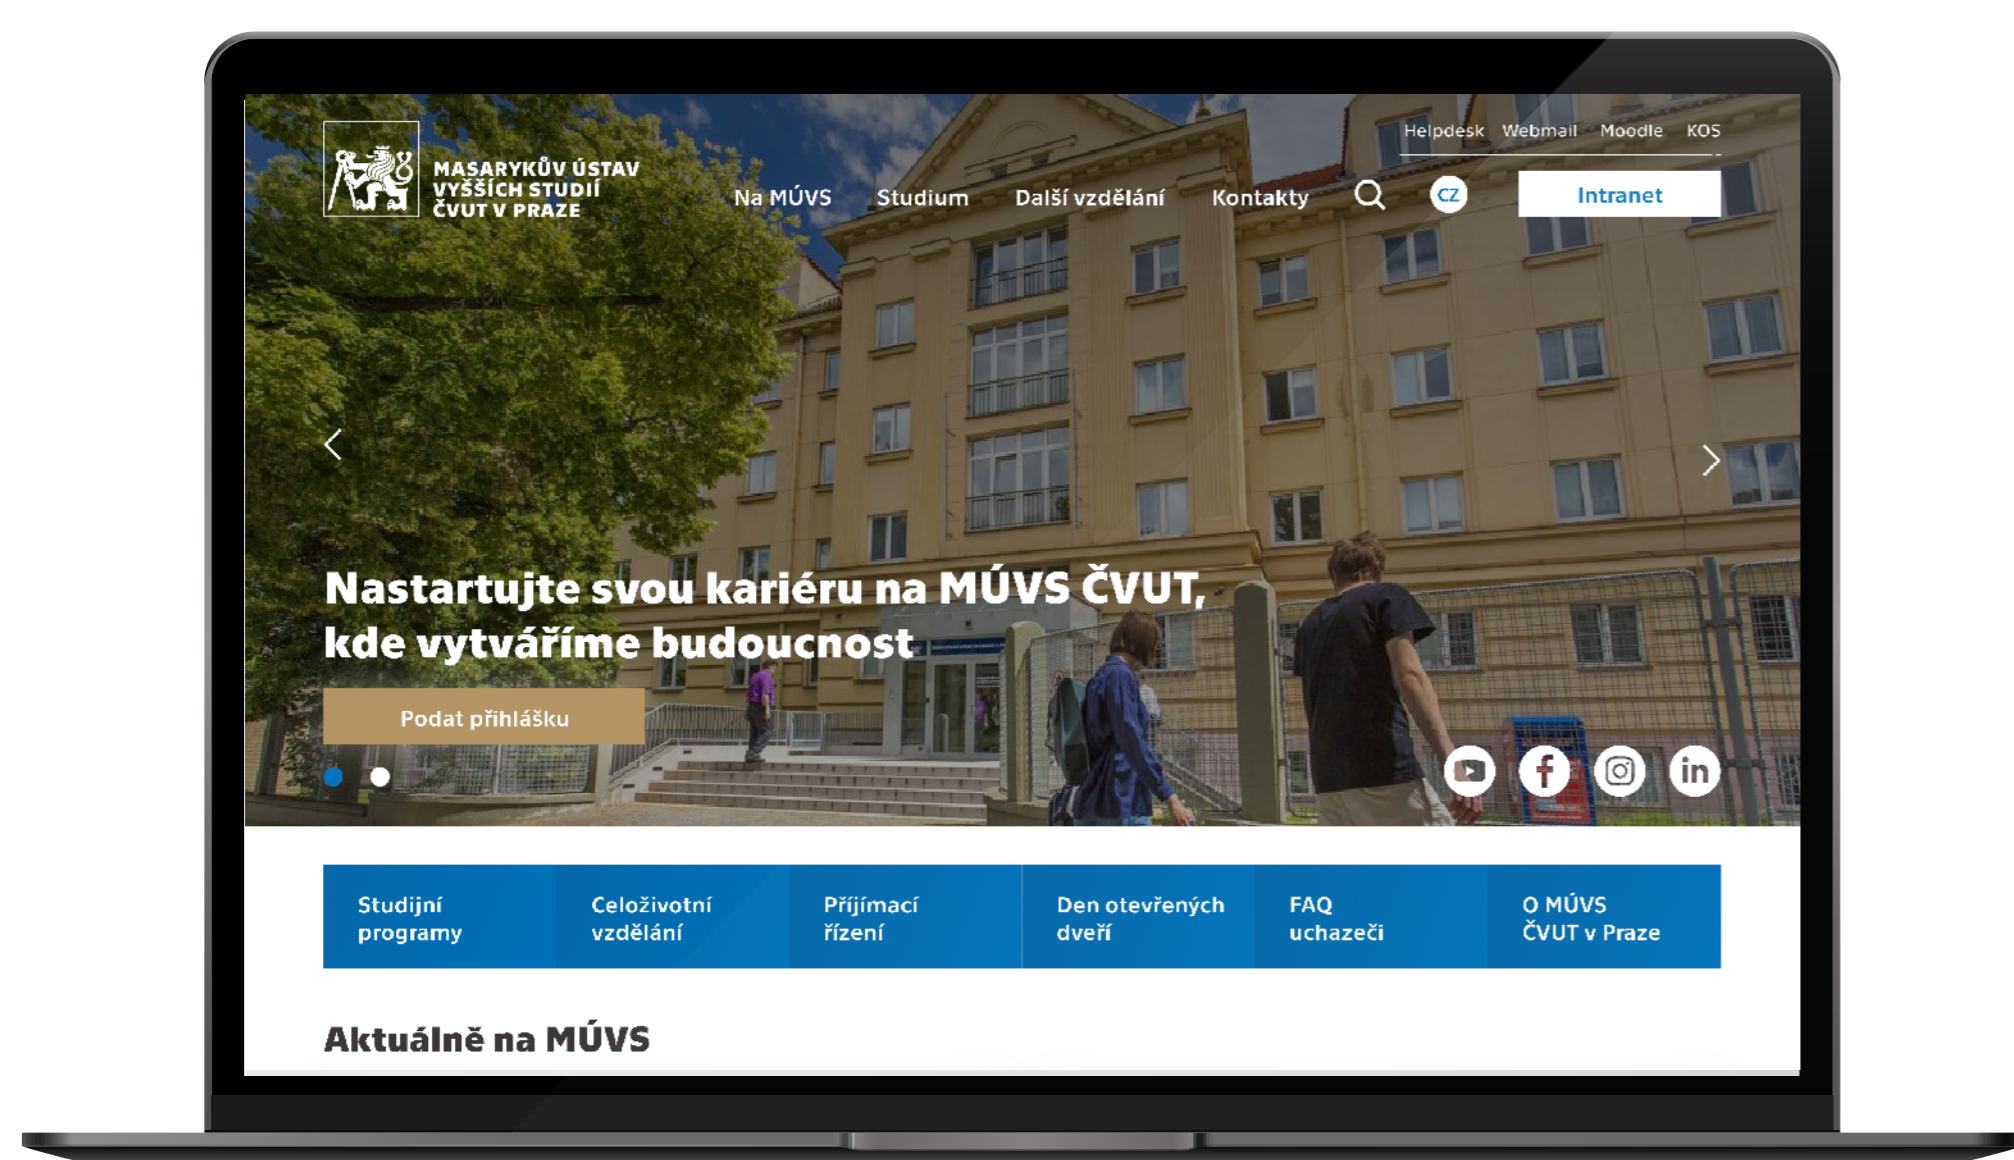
MASARYKŮV ÚSTAV VYŠŠÍCH STUDIÍ ČVUT V PRAZE

Helpdesk Webmail Moodle KOS

Na MÚVS Studium Další vzdělání Kontakty CZ Intranet

Nastartujte svou kariéru na MÚVS ČVUT, kde vytváříme budoucnost

Podat přihlášku

Studijní programy
Celoživotní vzdělání
Přijímací řízení
Den otevřených dveří
FAQ uchazeči
O MÚVS ČVUT v Praze

Aktuálně na MÚVS